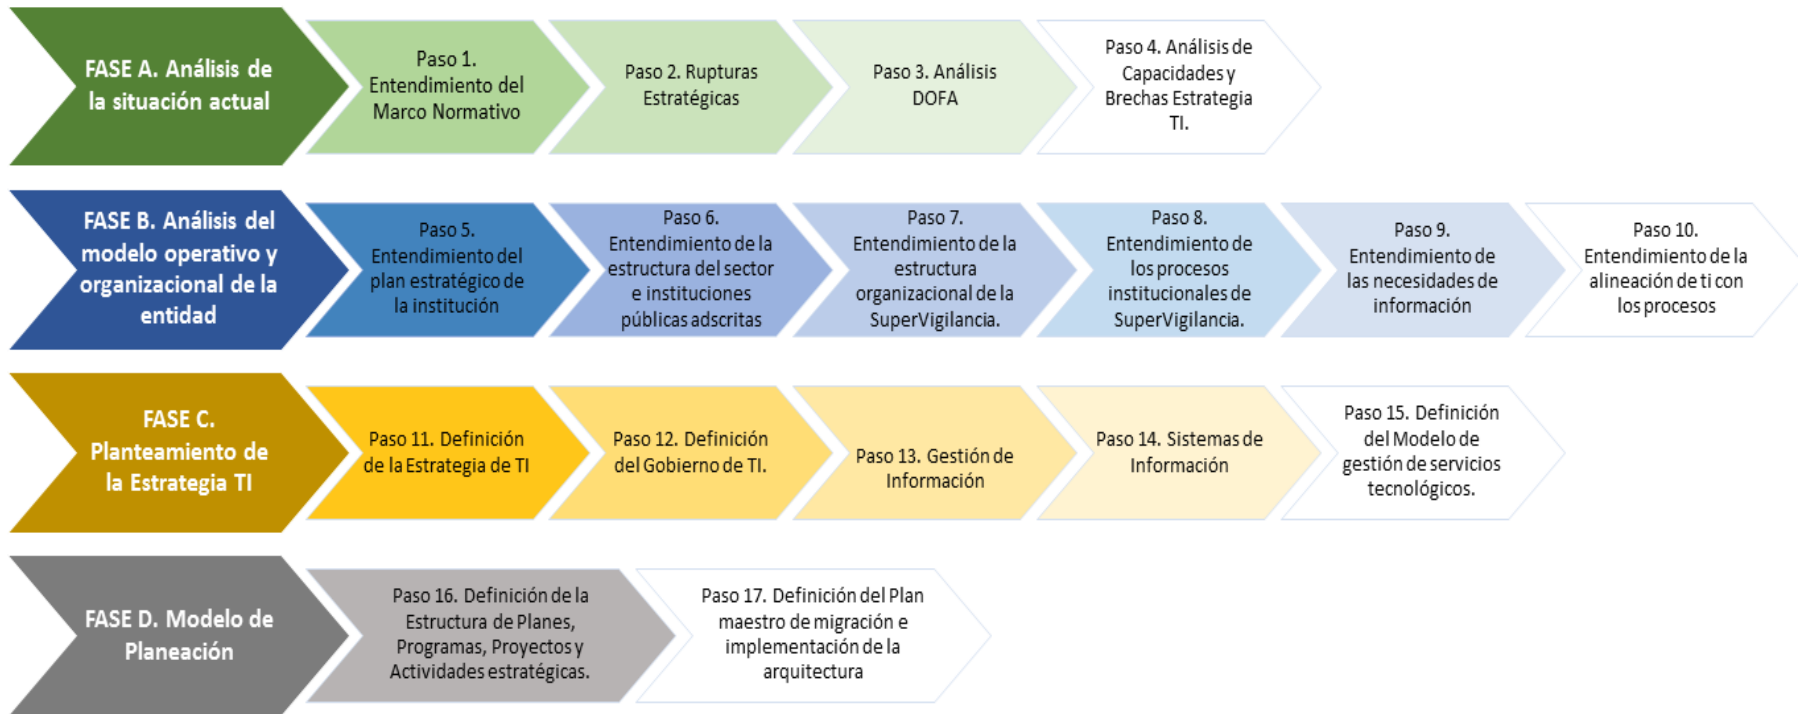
FASE A. Análisis de la situación actual

Paso 1. Entendimiento del Marco Normativo

Paso 2. Rupturas Estratégicas

Paso 3. Análisis DOFA

Paso 4. Análisis de Capacidades y Brechas Estrategia TI.

FASE B. Análisis del modelo operativo y organizacional de la entidad

Paso 5. Entendimiento del plan estratégico de la institución

Paso 6. Entendimiento de la estructura del sector e instituciones públicas adscritas

Paso 7. Entendimiento de la estructura organizacional de la SuperVigilancia.

Paso 8. Entendimiento de los procesos institucionales de SuperVigilancia.

Paso 9. Entendimiento de las necesidades de información

Paso 10. Entendimiento de la alineación de ti con los procesos

FASE C. Planteamiento de la Estrategia TI

Paso 11. Definición de la Estrategia de TI

Paso 12. Definición del Gobierno de TI.

Paso 13. Gestión de Información

Paso 14. Sistemas de Información

Paso 15. Definición del Modelo de gestión de servicios tecnológicos.

FASE D. Modelo de Planeación

Paso 16. Definición de la Estructura de Planes, Programas, Proyectos y Actividades estratégicas.

Paso 17. Definición del Plan maestro de migración e implementación de la arquitectura